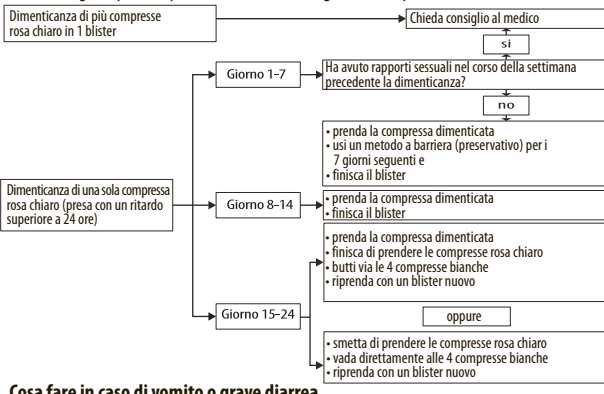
Dimenticanza di più compresse rosa chiaro in 1 blister

Chieda consiglio al medico

sì

Giorno 1–7

Ha avuto rapporti sessuali nel corso della settimana precedente la dimenticanza?

no

• prenda la compressa dimenticata
• usi un metodo a barriera (preservativo) per i 7 giorni seguenti e
• finisca il blister

Dimenticanza di una sola compressa rosa chiaro (presa con un ritardo superiore a 24 ore)

Giorno 8–14

• prenda la compressa dimenticata
• finisca il blister

• prenda la compressa dimenticata
• finisca di prendere le compresse rosa chiaro
• butti via le 4 compresse bianche
• riprenda con un blister nuovo

Giorno 15–24

oppure

• smetta di prendere le compresse rosa chiaro
• vada direttamente alle 4 compresse bianche
• riprenda con un blister nuovo

Cosa fare in caso di vomito o grave diarrea